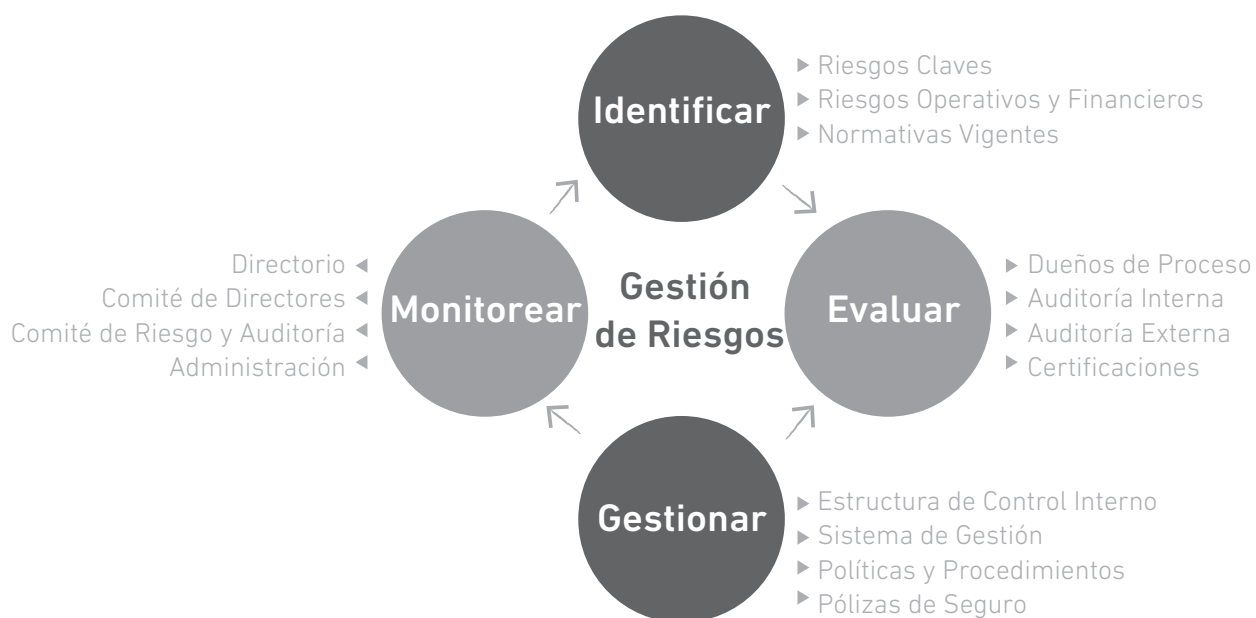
Identificar
Riesgos Claves
Riesgos Operativos y Financieros
Normativas Vigentes

Directorio
Comité de Directores
Comité de Riesgo y Auditoría
Administración

Monitorear

Gestión de Riesgos

Evaluar

Dueños de Proceso
Auditoría Interna
Auditoría Externa
Certificaciones

Gestionar
Estructura de Control Interno
Sistema de Gestión
Políticas y Procedimientos
Pólizas de Seguro